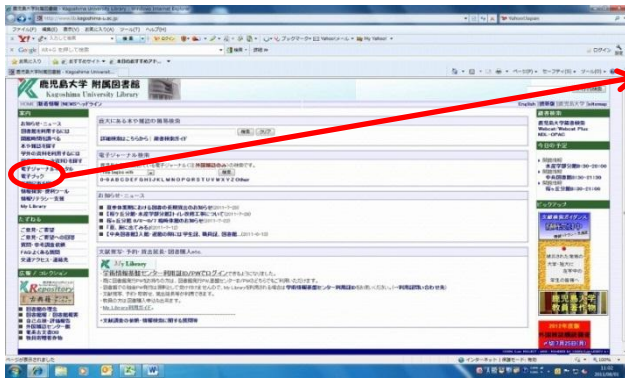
鹿児島大学附属図書館 - Kagoshima University Library - Windows Internet Explorer

http://www.lib.kagoshima-u.ac.jp/

Yahoo! Japan

ファイル(F) 編集(E) 表示(V) お気に入り(A) ツール(T) ヘルプ(H)

Google

お気に入り

鹿児島大学附属図書館 - Kagoshima University...

鹿児島大学 附属図書館
Kagoshima University Library

HOME | 総合検索 | NEWS | ヘルプ | サイトマップ

English | 携帯版 | 鹿児島大学 | Sitemap

案内

お知らせ・ニュース

館内にある本や雑誌の簡易検索

検索 クリア

詳細検索はこちらから | 蔵書検索ガイド

電子ジャーナル検索

検索

0-9 A B C D E F G H I J K L M N O P Q R S T U V W X Y Z Other

電子ジャーナル
電子ブック

My Library

お知らせ・ニュース

文献複写・予約・貸出延長・図書購入etc.

学術情報基盤センター利用証・IDでログインできるようになりました。

My Library利用案内

たずねる

ご意見・ご質問

資料・コレクション

貴重書

今日の予定

ページが表示されました

インターネット | 保護モード: 有効

100%

11:02
2013/06/05